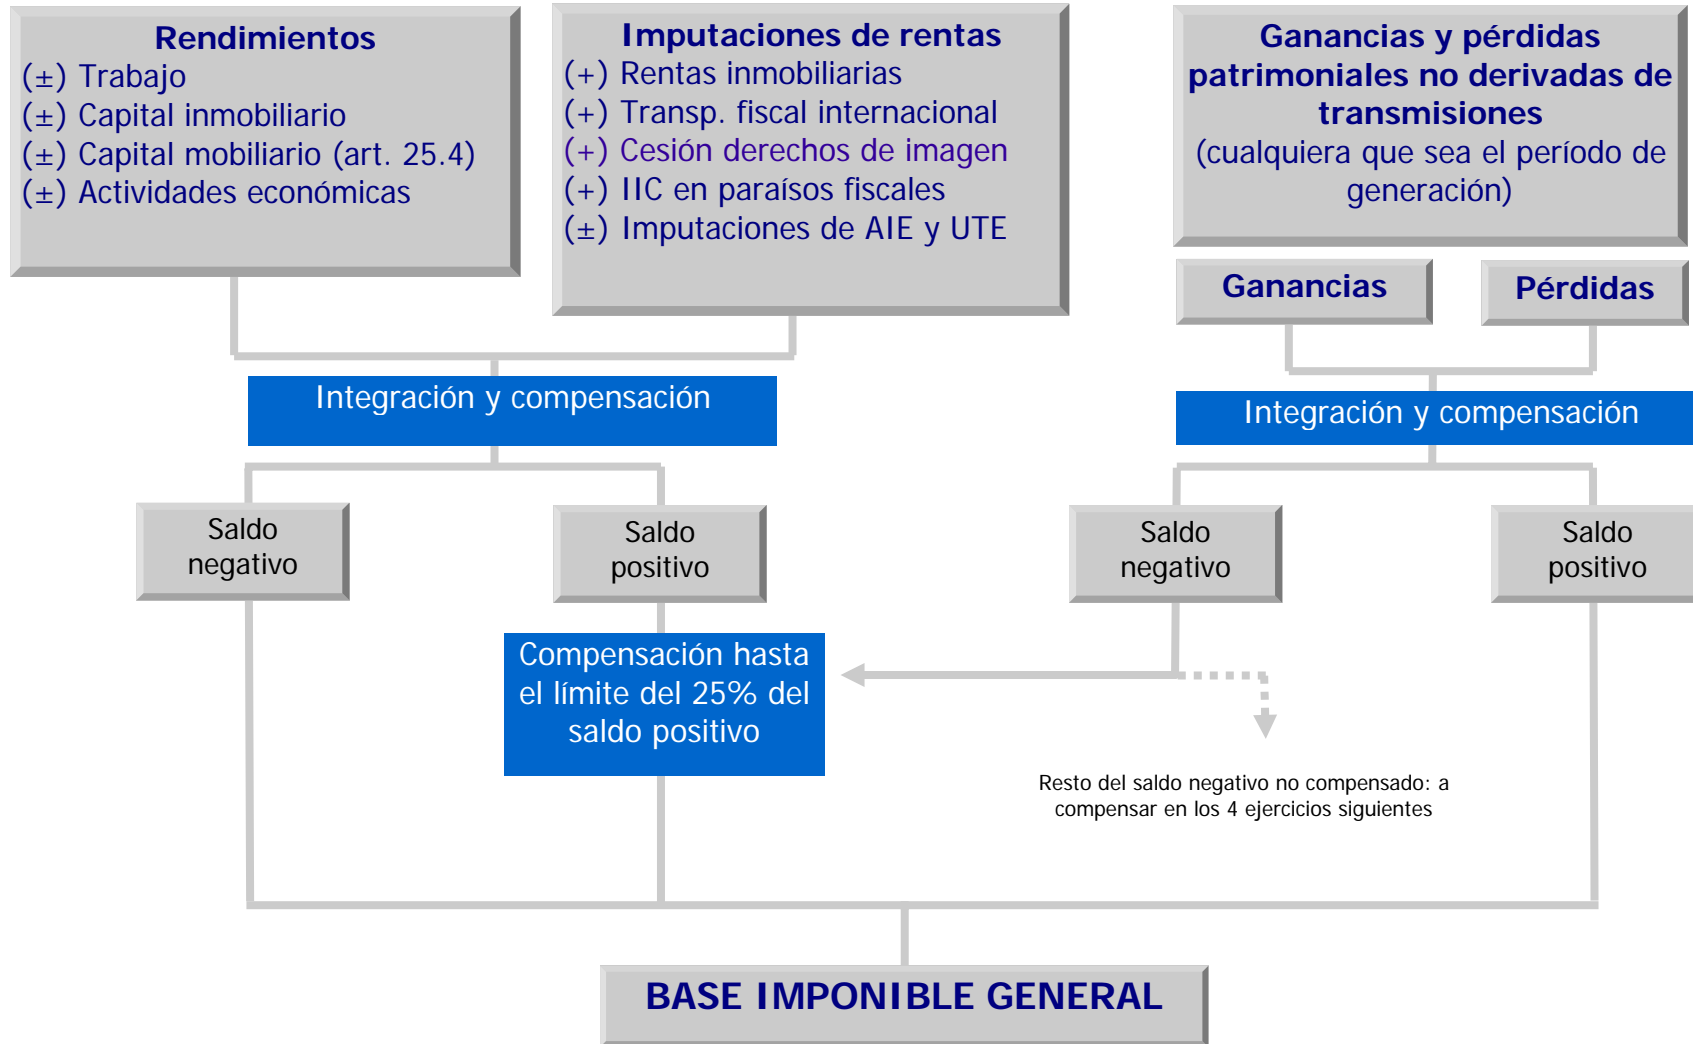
Rendimientos
(±) Trabajo
(±) Capital inmobiliario
(±) Capital mobiliario (art. 25.4)
(±) Actividades económicas

Imputaciones de rentas
(+) Rentas inmobiliarias
(+) Transp. fiscal internacional
(+) Cesión derechos de imagen
(+) IIC en paraísos fiscales
(±) Imputaciones de AIE y UTE

Ganancias y pérdidas patrimoniales no derivadas de transmisiones
(cualquiera que sea el período de generación)

Ganancias

Pérdidas

Integración y compensación

Integración y compensación

Saldo negativo

Saldo positivo

Saldo negativo

Saldo positivo

Compensación hasta el límite del 25% del saldo positivo

Resto del saldo negativo no compensado: a compensar en los 4 ejercicios siguientes

BASE IMPONIBLE GENERAL